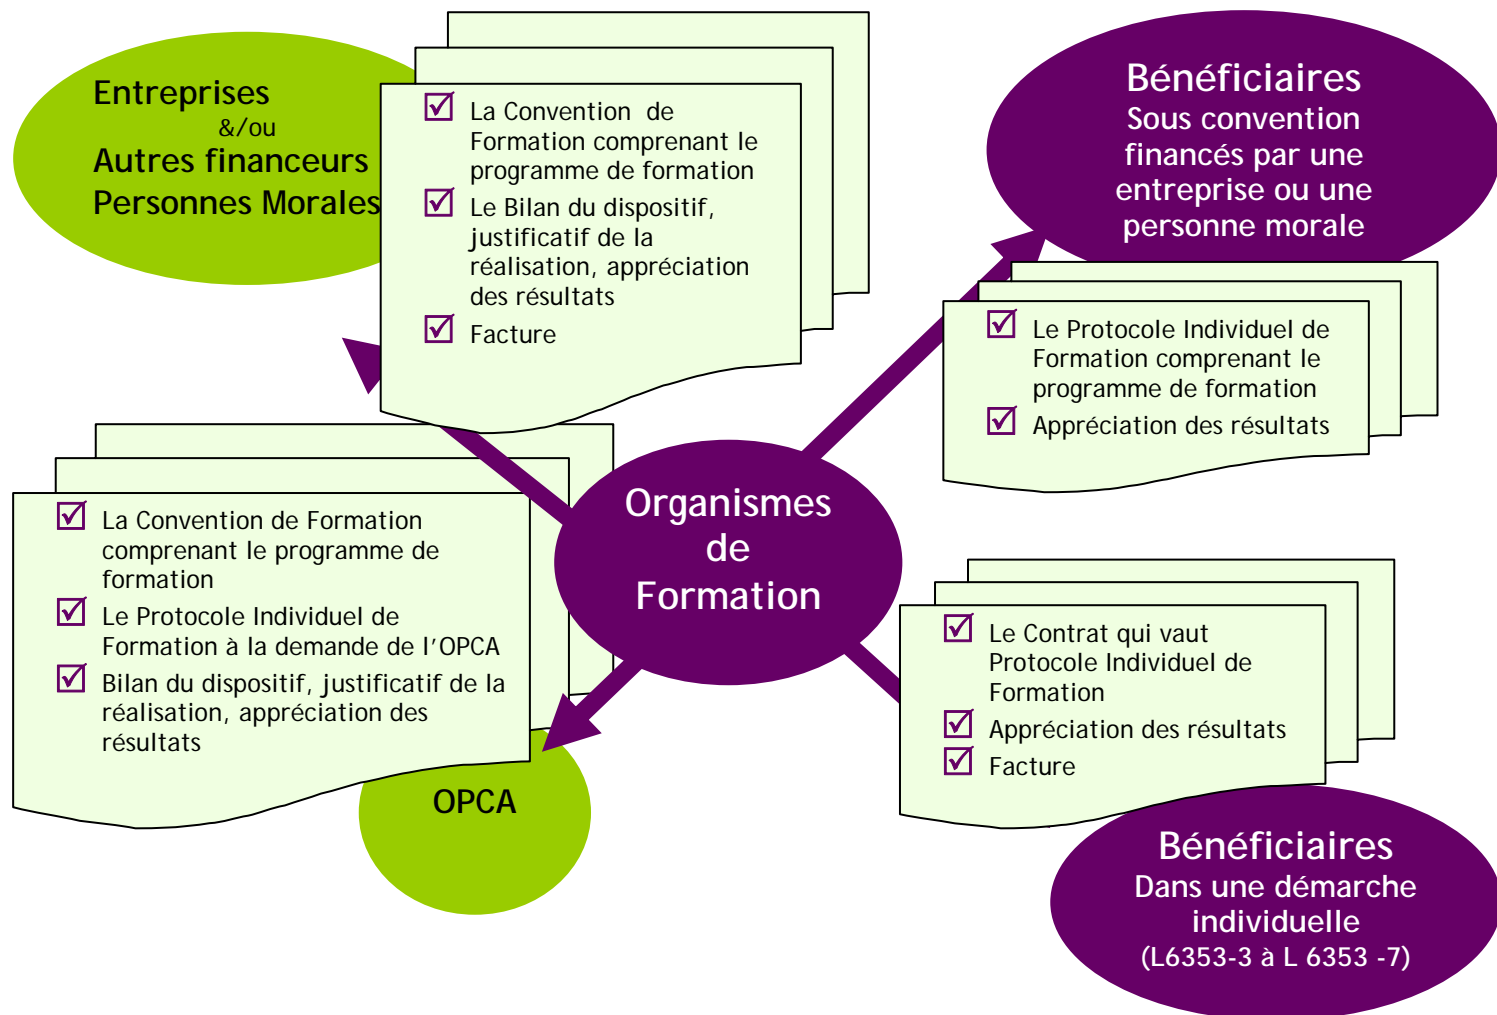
Entreprises
&/ou
Autres financeurs
Personnes Morales

☑ La Convention de Formation comprenant le programme de formation
☑ Le Bilan du dispositif, justificatif de la réalisation, appréciation des résultats
☑ Facture

Bénéficiaires
Sous convention financés par une entreprise ou une personne morale

☑ Le Protocole Individuel de Formation comprenant le programme de formation
☑ Appréciation des résultats

☑ La Convention de Formation comprenant le programme de formation
☑ Le Protocole Individuel de Formation à la demande de l'OPCA
☑ Bilan du dispositif, justificatif de la réalisation, appréciation des résultats

Organismes de Formation

OPCA

☑ Le Contrat qui vaut Protocole Individuel de Formation
☑ Appréciation des résultats
☑ Facture

Bénéficiaires
Dans une démarche individuelle
(L6353-3 à L 6353 -7)